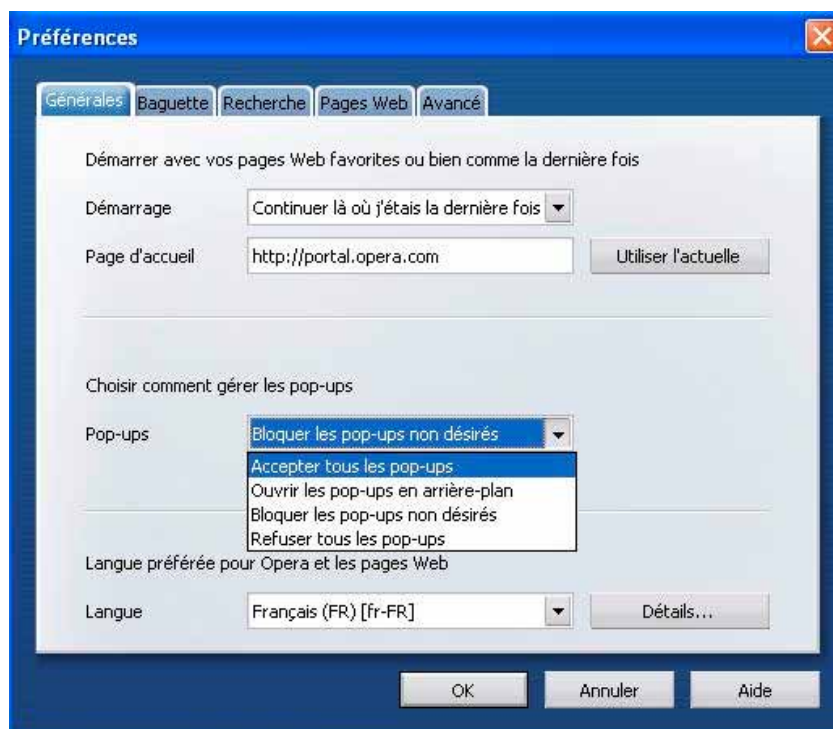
Préférences

Générales | Baguette | Recherche | Pages Web | Avancé

Démarrer avec vos pages Web favorites ou bien comme la dernière fois

Démarrage
Continuer là où j'étais la dernière fois

Page d'accueil
http://portal.opera.com
Utiliser l'actuelle

Choisir comment gérer les pop-ups

Pop-ups
Bloquer les pop-ups non désirés
Accepter tous les pop-ups
Ouvrir les pop-ups en arrière-plan
Bloquer les pop-ups non désirés
Refuser tous les pop-ups

Langue préférée pour Opera et les pages Web

Langue
Français (FR) [fr-FR]
Détails...

OK
Annuler
Aide